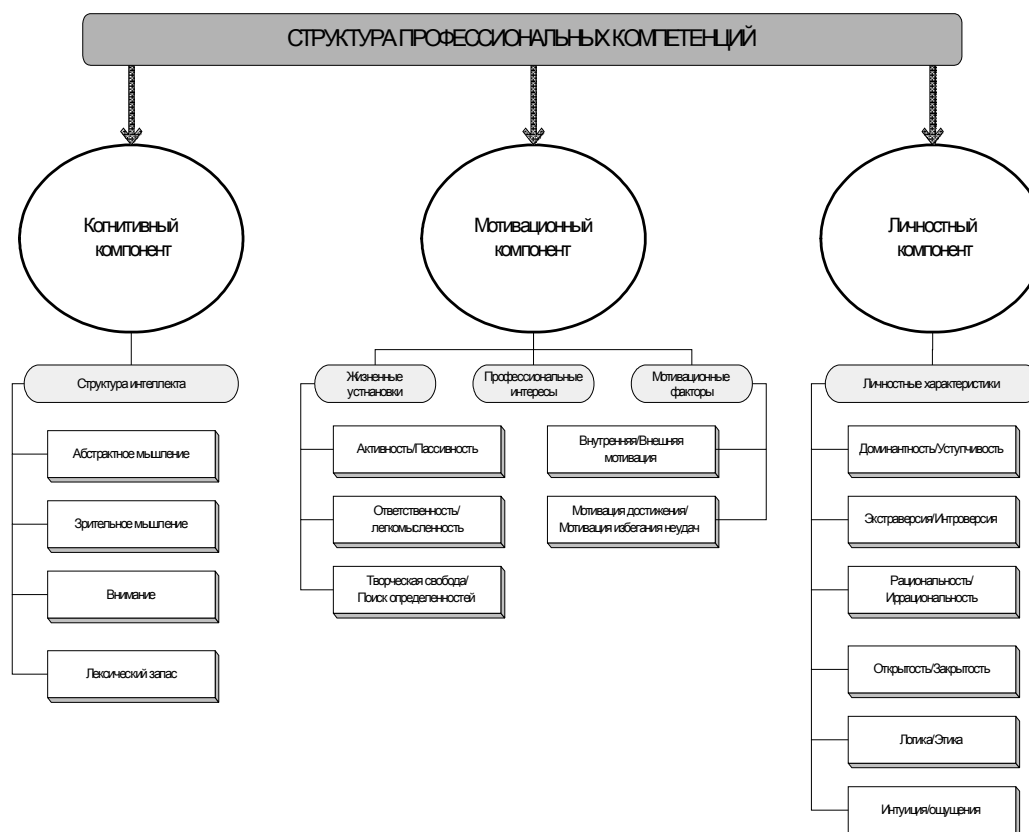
СТРУКТУРА ПРОФЕССИОНАЛЬНЫХ КОМПЕТЕНЦИЙ

Когнитивный компонент

Структура интеллекта

Абстрактное мышление

Зрительное мышление

Внимание

Лексический запас

Мотивационный компонент

Жизненные установки

Профессиональные интересы

Мотивационные факторы

Активность/Пассивность

Ответственность/ легкомысленность

Творческая свобода/ Поиск определенностей

Внутренняя/Внешняя мотивация

Мотивация достижения/ Мотивация избегания неудач

Личностный компонент

Личностные характеристики

Доминантность/Уступчивость

Экстраверсия/Интроверсия

Рациональность/ Иррациональность

Открытость/Закрытость

Логика/Этика

Интуиция/ощущения